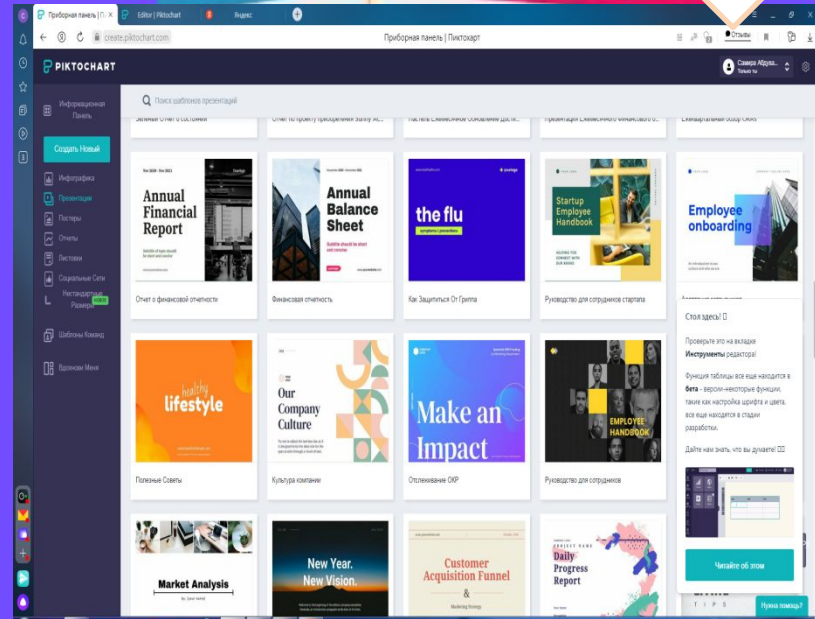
Приборная панель | П ×
Editor | Piktochart
Яндекс
create.piktochart.com
Приборная панель | Пиктохарт
Отзывы

PIKTOCHART
Самира Абдул...
Только ты

Информационная Панель
Создать Новый
Инфографика
Презентации
Постеры
Отчеты
Листовки
Социальные Сети
Нестандартные Размеры
НОВОЕ
Шаблоны Команд
Вдохните Меня

Поиск шаблонов презентаций

Annual Financial Report
Отчет о финансовой отчетности

Annual Balance Sheet
Финансовая отчетность

the flu
Как Защититься От Гриппа

Startup Employee Handbook
Руководство для сотрудников стартапа

Employee onboarding

Стол здесь!
Проверьте это на вкладке Инструменты редактора!
Функция таблицы все еще находится в бета - версии-некоторые функции, такие как настройка шрифта и цвета, все еще находятся в стадии разработки.
Дайте нам знать, что вы думаете!
Читайте об этом

healthy lifestyle
Полезные Советы

Our Company Culture
Культура компании

Make an Impact
Отслеживание OKP

EMPLOYEE HANDBOOK
Руководство для сотрудников

Market Analysis

New Year. New Vision.

Customer Acquisition Funnel
&
Marketing Strategy

Daily Progress Report

Нужна помощь?